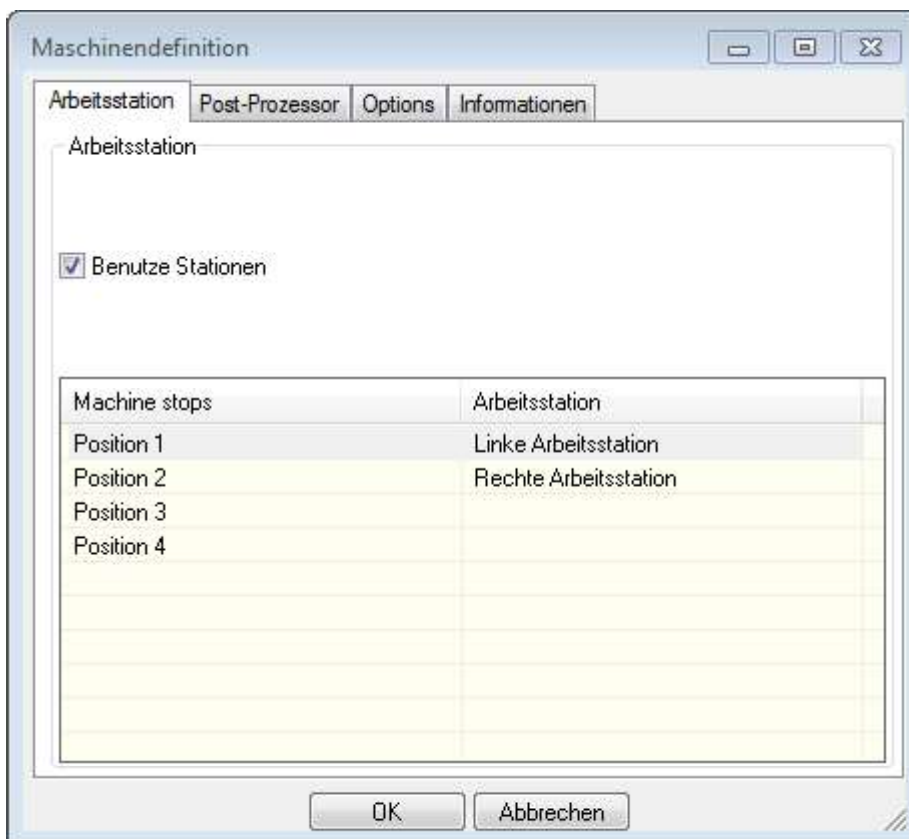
Maschinendefinition

Arbeitsstation | Post-Prozessor | Options | Informationen

Arbeitsstation

Benutze Stationen

| Machine stops | Arbeitsstation |
|---|---|
| Position 1 | Linke Arbeitsstation |
| Position 2 | Rechte Arbeitsstation |
| Position 3 | |
| Position 4 | |

OK
Abbrechen